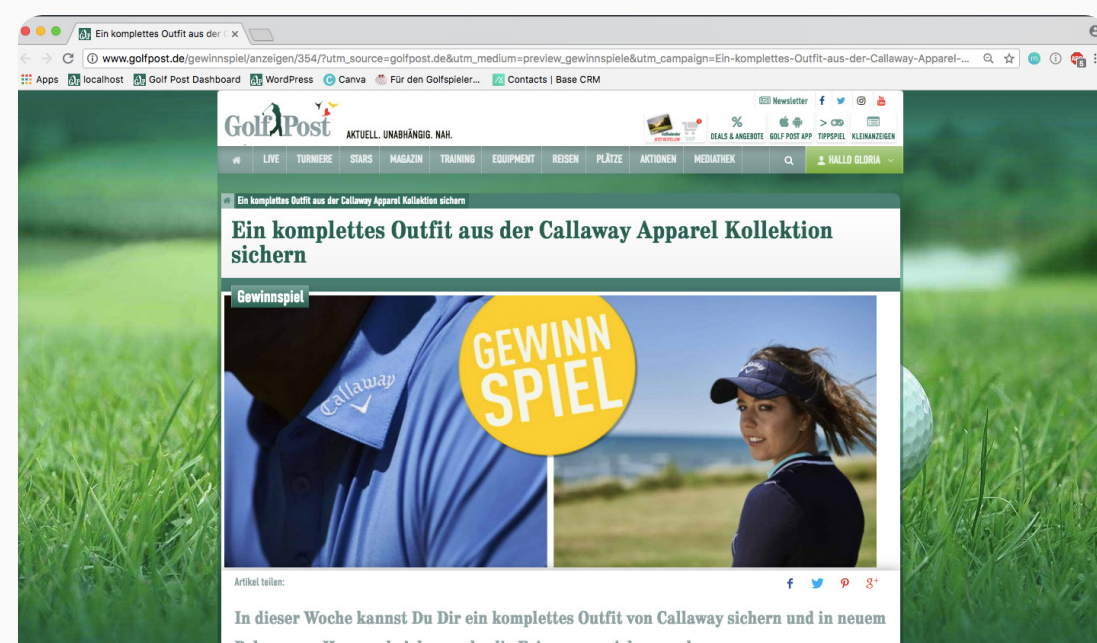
Ein komplettes Outfit aus der C ×

www.golfpost.de/gewinnspiel/anzeigen/354/?utm_source=golfpost.de&utm_medium=preview_gewinnspiele&utm_campaign=Ein-komplettes-Outfit-aus-der-Callaway-Apparel-...

Apps localhost Golf Post Dashboard WordPress Canva Für den Golfspieler... Contacts | Base CRM

Newsletter

Golf Post AKTUELL. UNABHÄNGIG. NAH.

% DEALS & ANGEBOTE GOLF POST APP TIPPSPIEL KLEINANZEIGEN

LIVE TURNIERE STARS MAGAZIN TRAINING EQUIPMENT REISEN PLÄTZE AKTIONEN MEDIATHEK HALLO GLORIA

Ein komplettes Outfit aus der Callaway Apparel Kollektion sichern

Ein komplettes Outfit aus der Callaway Apparel Kollektion sichern

Gewinnspiel

Callaway

GEWINN SPIEL

Artikel teilen:

In dieser Woche kannst Du Dir ein komplettes Outfit von Callaway sichern und in neuem

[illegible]